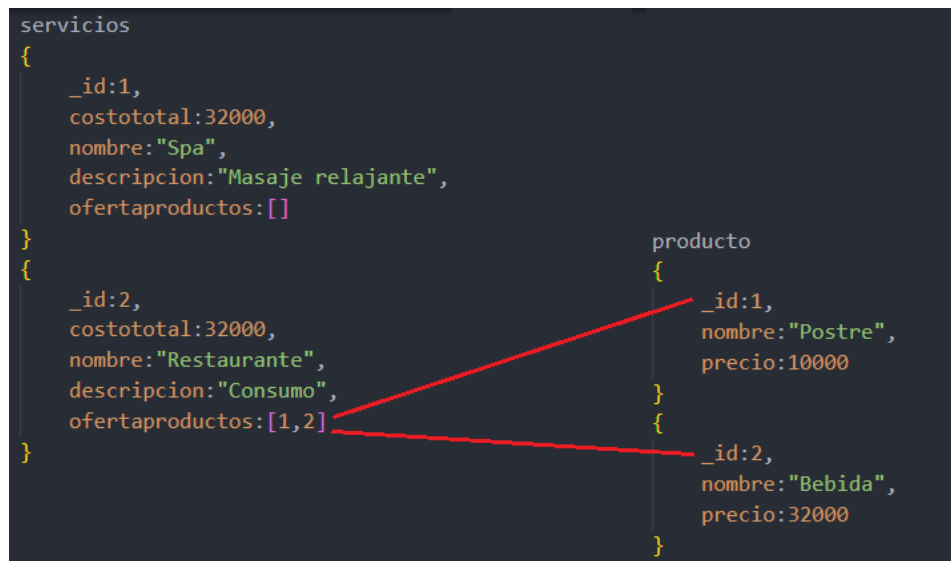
servicios
{
    _id:1,
    costototal:32000,
    nombre:"Spa",
    descripcion:"Masaje relajante",
    ofertaproductos:[]
}
{
    _id:2,
    costototal:32000,
    nombre:"Restaurante",
    descripcion:"Consumo",
    ofertaproductos:[1,2]
}

producto
{
    _id:1,
    nombre:"Postre",
    precio:10000
}
{
    _id:2,
    nombre:"Bebida",
    precio:32000
}